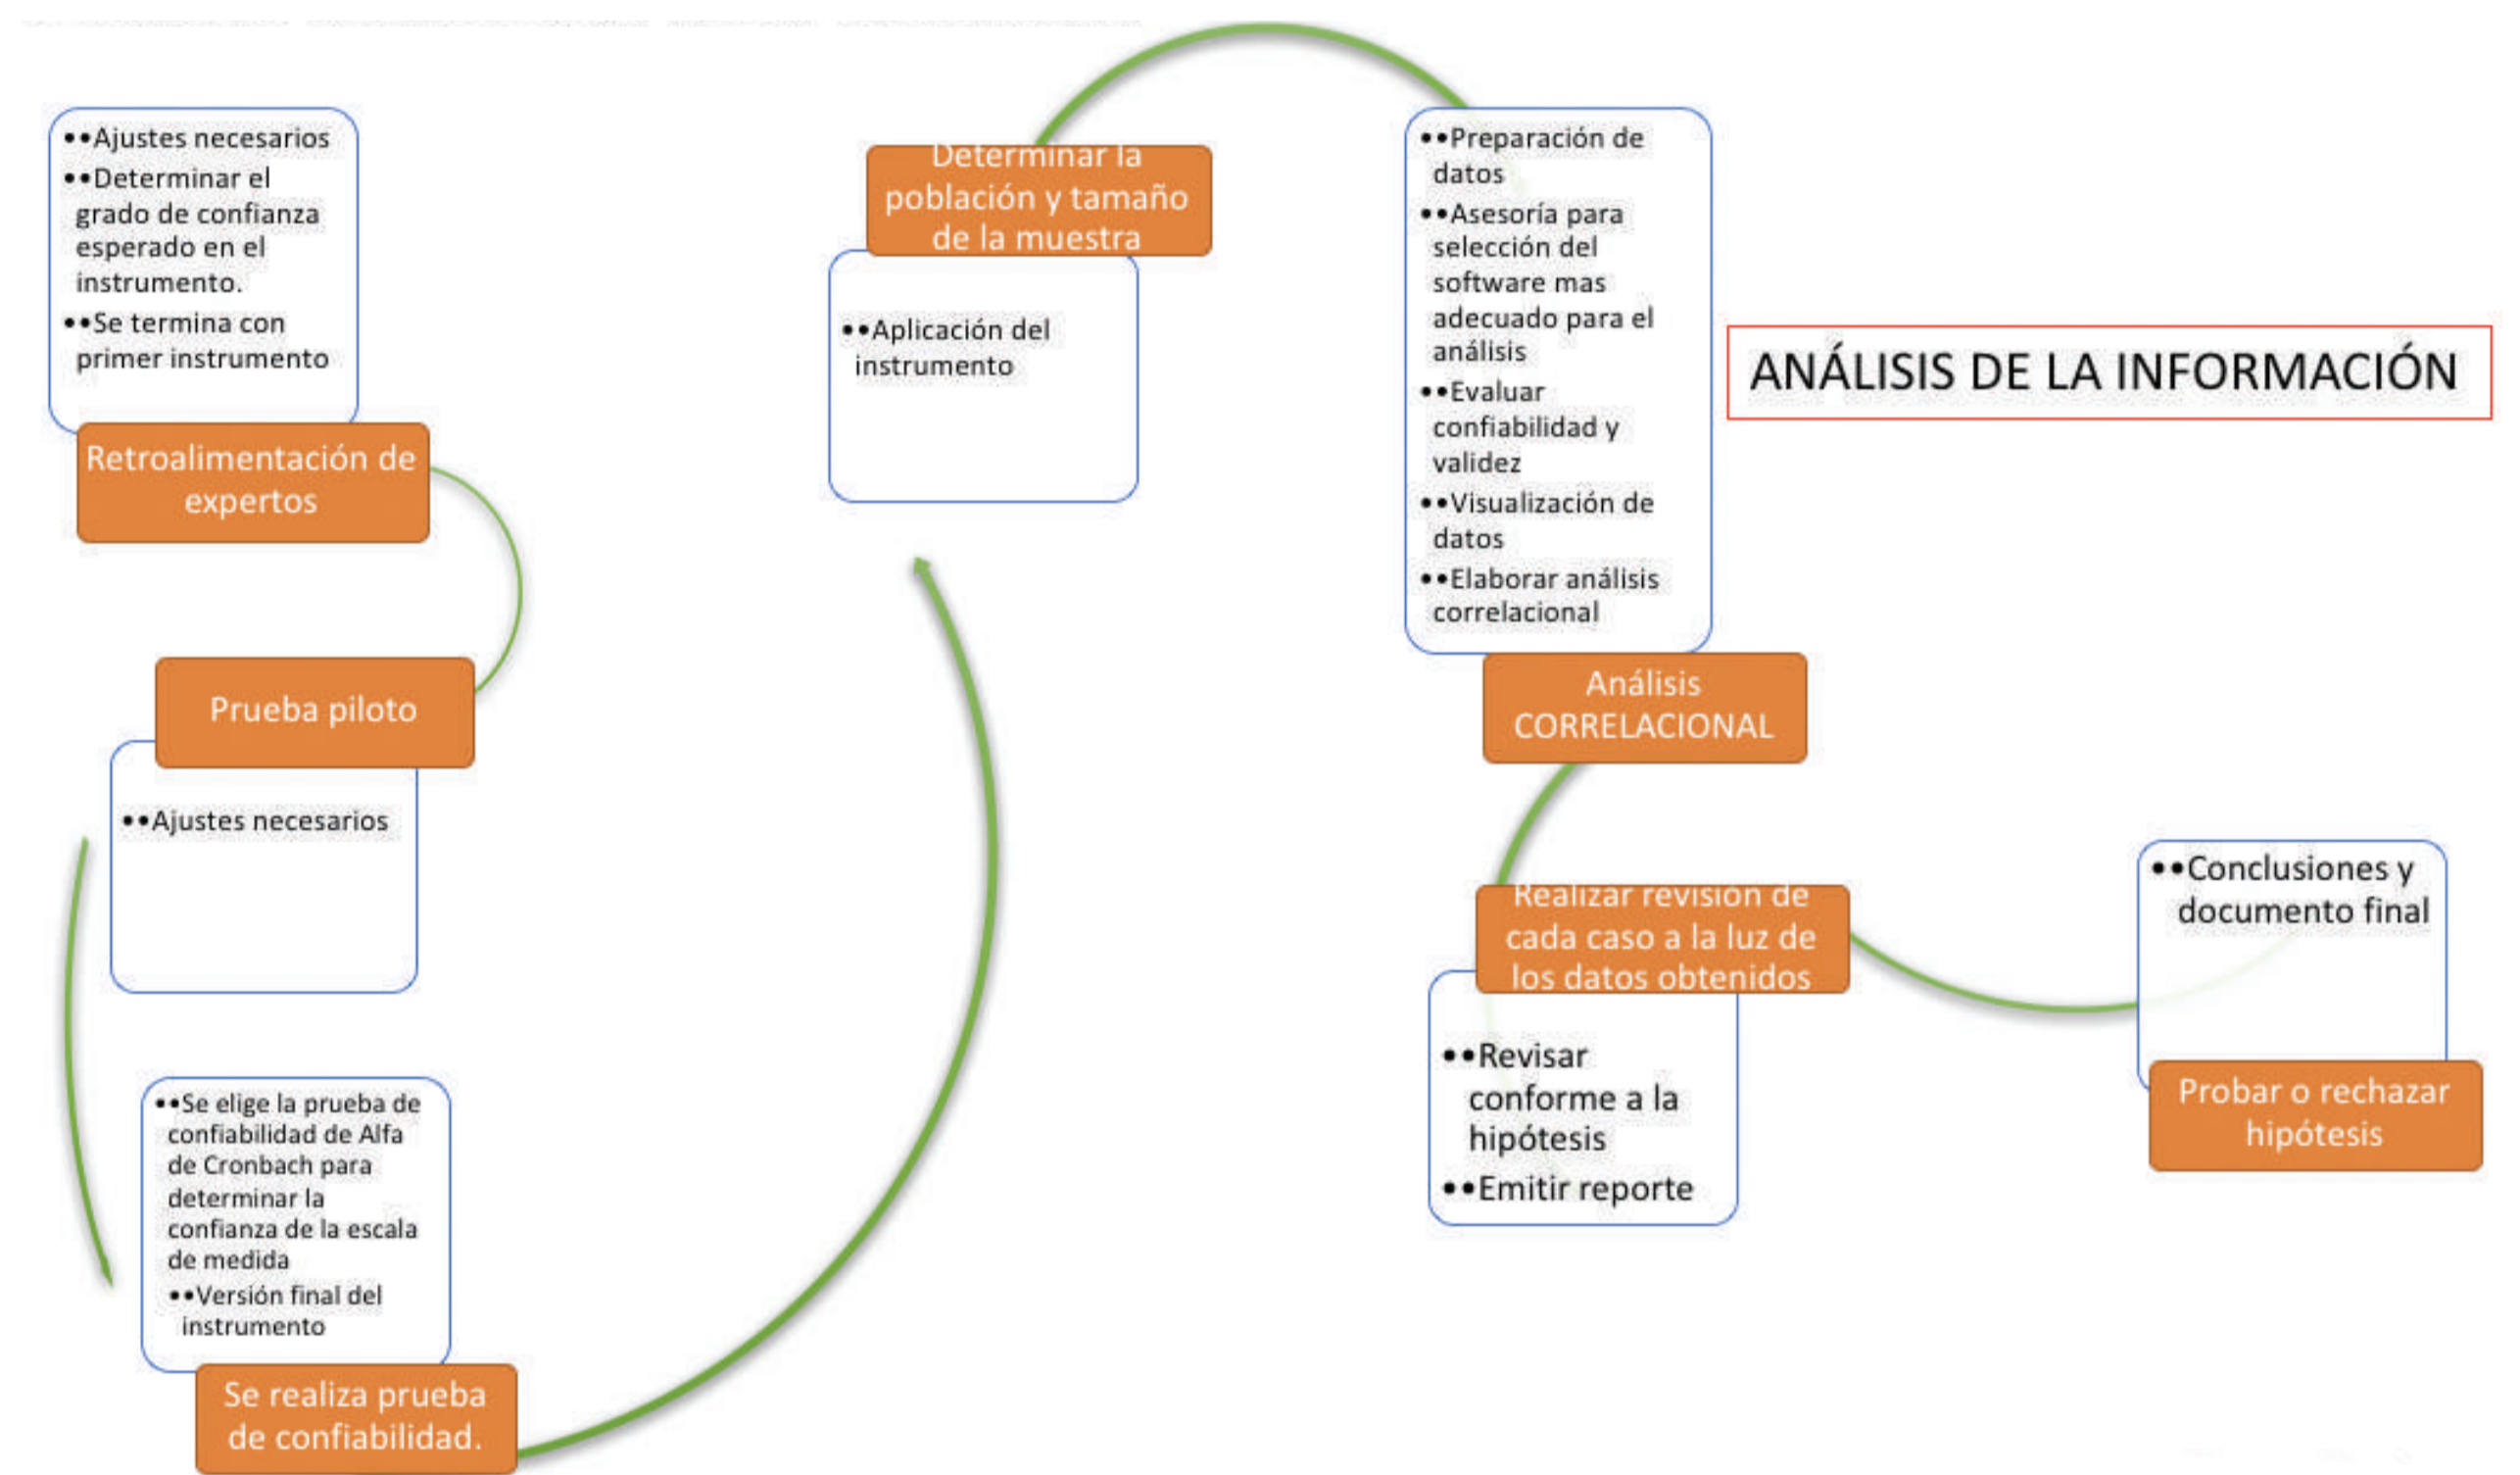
••Ajustes necesarios
••Determinar el grado de confianza esperado en el instrumento.
••Se termina con primer instrumento

Retroalimentación de expertos

Prueba piloto

••Ajustes necesarios

••Se elige la prueba de confiabilidad de Alfa de Cronbach para determinar la confianza de la escala de medida
••Versión final del instrumento

Se realiza prueba de confiabilidad.

Determinar la población y tamaño de la muestra

••Aplicación del instrumento

••Preparación de datos
••Asesoría para selección del software mas adecuado para el análisis
••Evaluar confiabilidad y validez
••Visualización de datos
••Elaborar análisis correlacional

Análisis CORRELACIONAL

ANÁLISIS DE LA INFORMACIÓN

Realizar revisión de cada caso a la luz de los datos obtenidos

••Revisar conforme a la hipótesis
••Emitir reporte

••Conclusiones y documento final

Probar o rechazar hipótesis